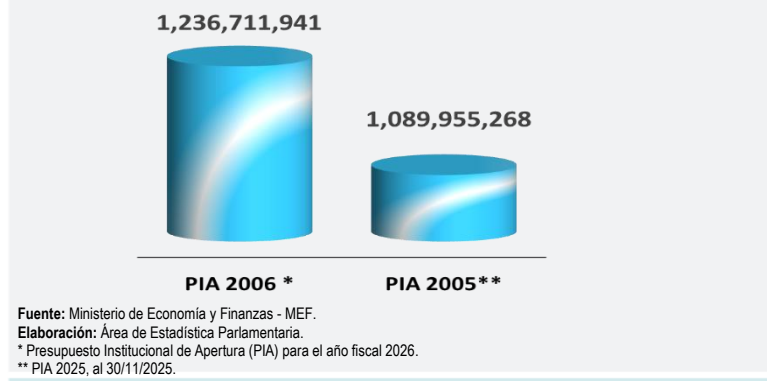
1,236,711,941

1,089,955,268

PIA 2006 *

PIA 2005**

**Fuente:** Ministerio de Economía y Finanzas - MEF.
**Elaboración:** Área de Estadística Parlamentaria.
* Presupuesto Institucional de Apertura (PIA) para el año fiscal 2026.
** PIA 2025, al 30/11/2025.